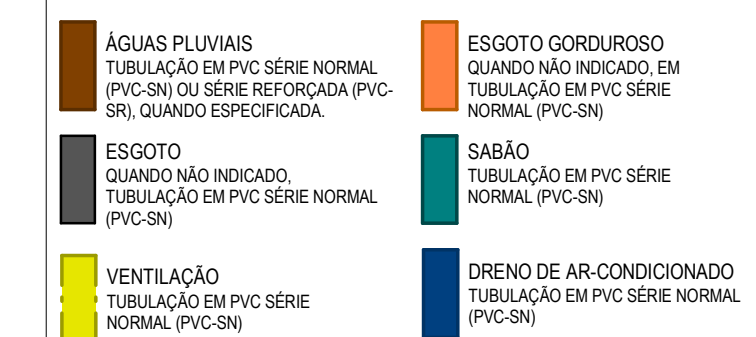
ÁGUAS PLUVIAIS
TUBULAÇÃO EM PVC SÉRIE NORMAL (PVC-SN) OU SÉRIE REFORÇADA (PVC-SR), QUANDO ESPECIFICADA.

ESGOTO
QUANDO NÃO INDICADO, TUBULAÇÃO EM PVC SÉRIE NORMAL (PVC-SN)

VENTILAÇÃO
TUBULAÇÃO EM PVC SÉRIE NORMAL (PVC-SN)

ESGOTO GORDUROSO
QUANDO NÃO INDICADO, EM TUBULAÇÃO EM PVC SÉRIE NORMAL (PVC-SN)

SABÃO
TUBULAÇÃO EM PVC SÉRIE NORMAL (PVC-SN)

DRENO DE AR-CONDICIONADO
TUBULAÇÃO EM PVC SÉRIE NORMAL (PVC-SN)